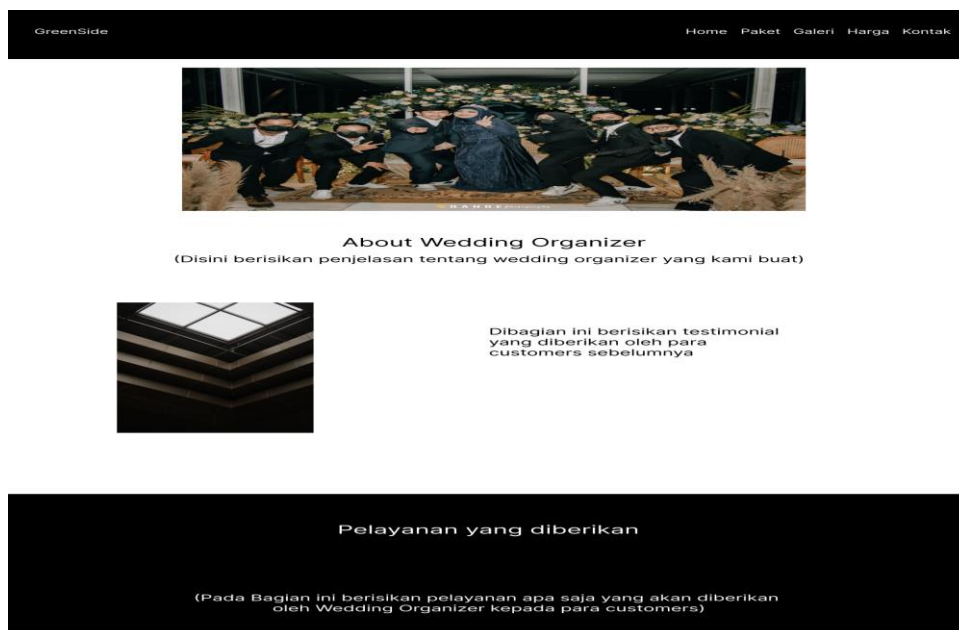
GreenSide

Home Paket Galeri Harga Kontak

About Wedding Organizer
(Disini berisikan penjelasan tentang wedding organizer yang kami buat)

Dibagian ini berisikan testimonial yang diberikan oleh para customers sebelumnya

Pelayanan yang diberikan

(Pada Bagian ini berisikan pelayanan apa saja yang akan diberikan oleh Wedding Organizer kepada para customers)